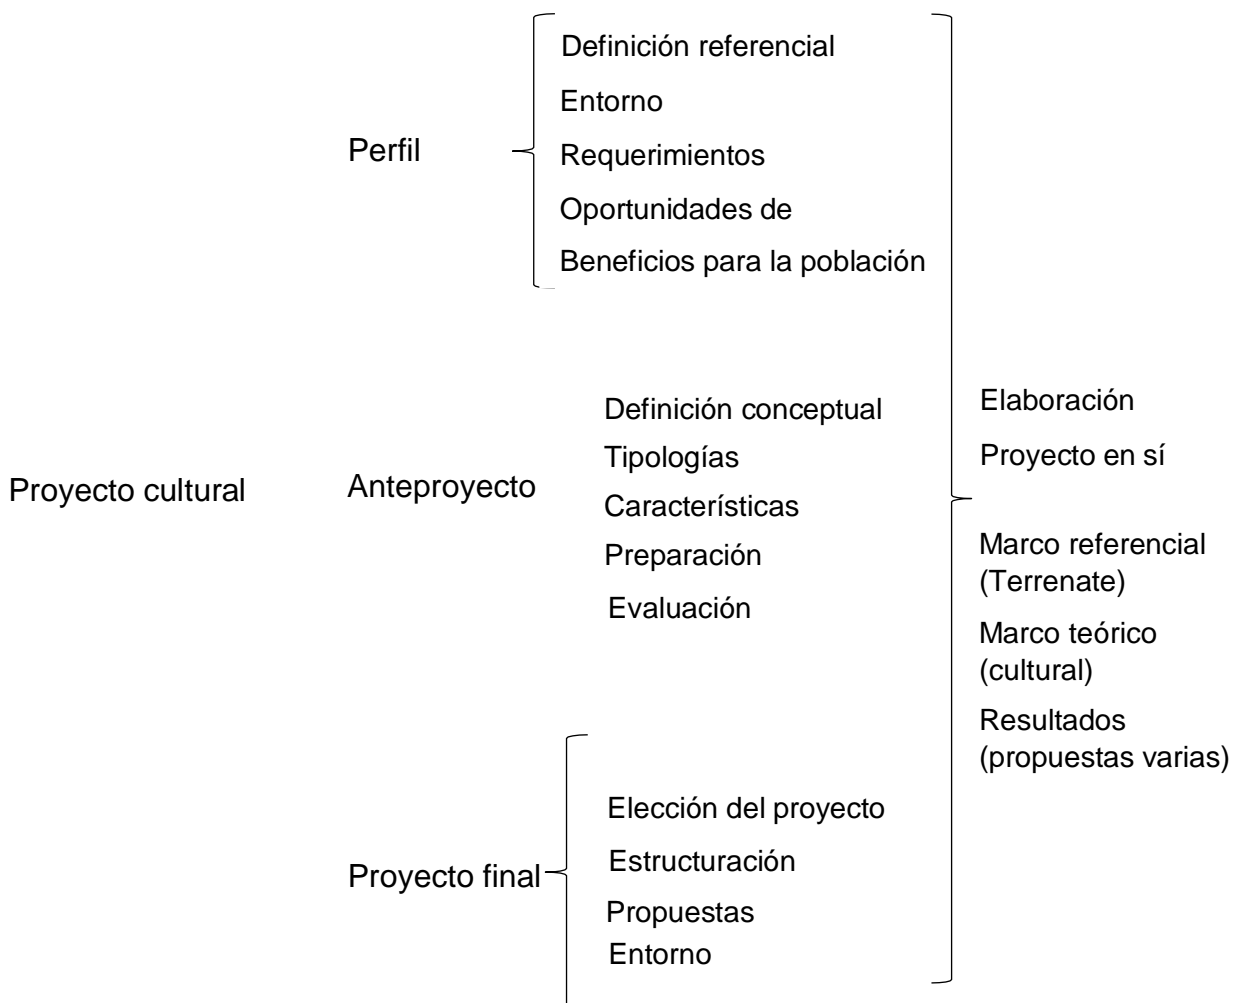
Proyecto cultural

Perfil

Definición referencial
Entorno
Requerimientos
Oportunidades de
Beneficios para la población

Anteproyecto

Definición conceptual
Tipologías
Características
Preparación
Evaluación

Proyecto final

Elección del proyecto
Estructuración
Propuestas
Entorno

Elaboración
Proyecto en sí
Marco referencial (Terrenate)
Marco teórico (cultural)
Resultados (propuestas varias)